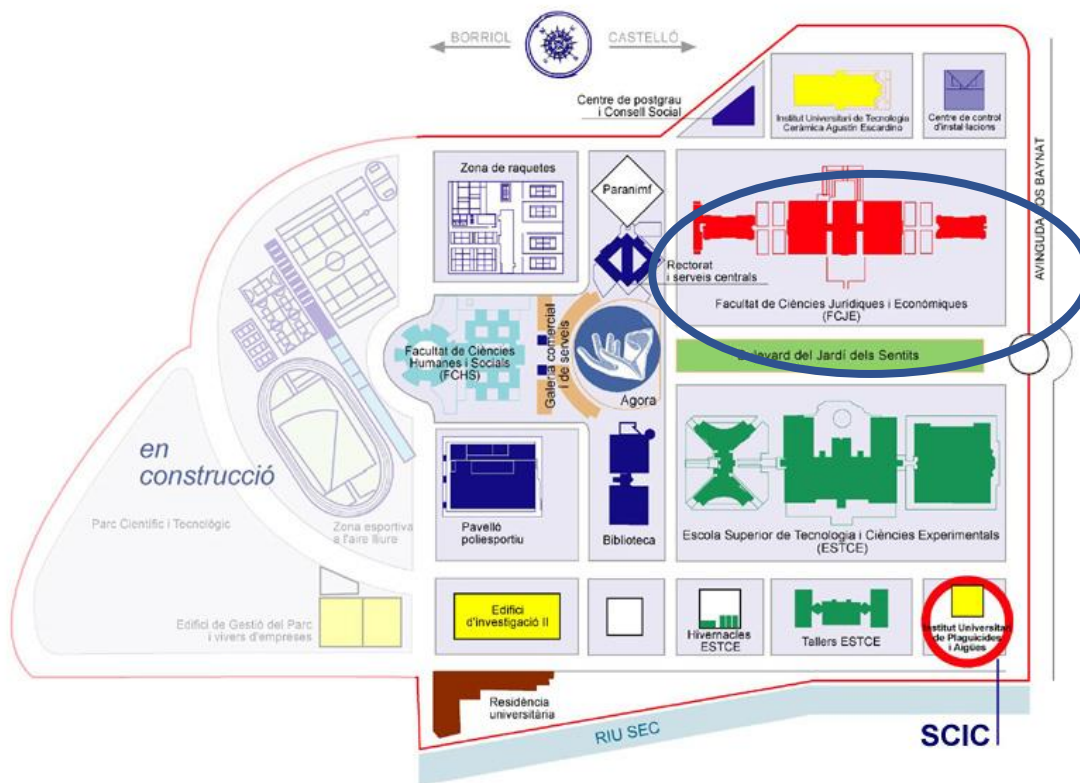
BORRIOL
CASTELLÓ

Centre de postgrau i Consell Social

Institut Universitari de Tecnologia Ceràmica Agustín Escardino

Centre de control d'instal·lacions

AVINGUDA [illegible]OS BAYNAT

Zona de raquetes

Paranimf

Rectorat i serveis centrals

Facultat de Ciències Jurídiques i Econòmiques (FCJE)

Facultat de Ciències Humanes i Socials (FCHS)

Galeria comercial i de serveis

Agora

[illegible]levard del Jardí dels Sentits

en construcció

Parc Científic i Tecnològic

Zona esportiva a l'aire lliure

Pavelló poliesportiu

Biblioteca

Escola Superior de Tecnologia i Ciències Experimentals (ESTCE)

Edifici de Gestió del Parc i vivers d'empreses

Edifici d'investigació II

Hivernacles ESTCE

Tallers ESTCE

Institut Universitari de Plaguicides i Aigües

Residència universitària

RIU SEC

SCIC